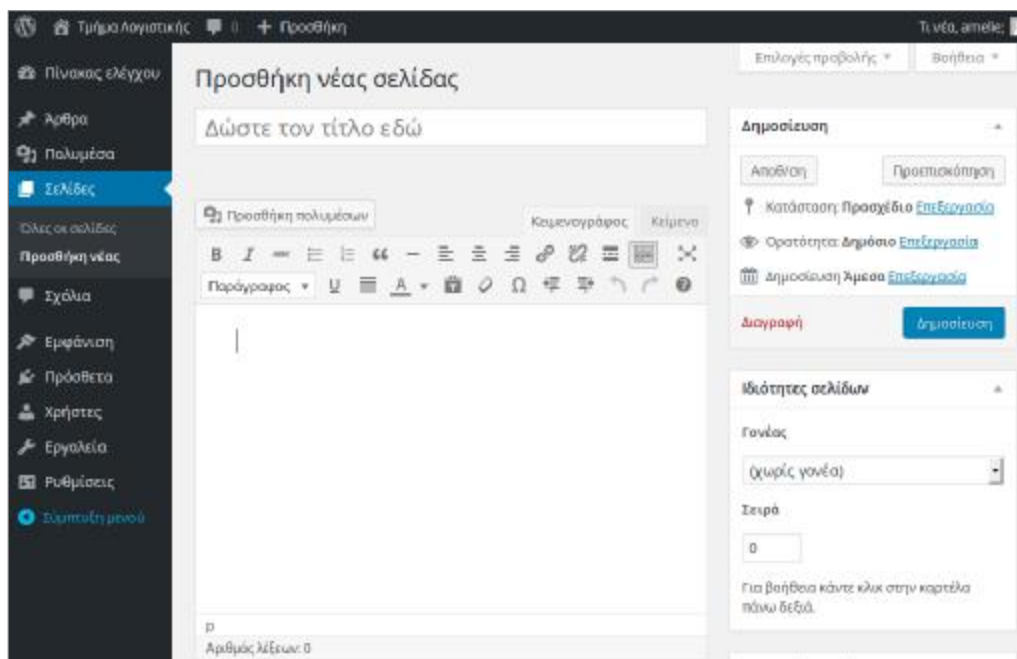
Τμήμα Λογιστικής 0 + Προσθήκη Τι νέα, amelie

Πίνακας ελέγχου
Άρθρα
Πολυμέσα
Σελίδες
Όλες οι σελίδες
Προσθήκη νέας
Σχόλια
Εμφάνιση
Πρόσθετα
Χρήστες
Εργαλεία
Ρυθμίσεις
Σύμπτυξη μενού

Επιλογές προβολής ▾ Βοήθεια ▾

Προσθήκη νέας σελίδας

Δώστε τον τίτλο εδώ

Προσθήκη πολυμέσων
Κειμενογράφος Κείμενο
Παράγραφος
p
Αριθμός λέξεων: 0

Δημοσίευση
Αποθ/ση Προεπισκόπηση
Κατάσταση: Πρόχειρο Επεξεργασία
Ορατότητα: Δημόσιο Επεξεργασία
Δημοσίευση Άμεσα Επεξεργασία
Διαγραφή Δημοσίευση

Ιδιότητες σελίδων
Γονέας
(χωρίς γονέα)
Σειρά
0
Για βοήθεια κάντε κλικ στην καρτέλα πάνω δεξιά.